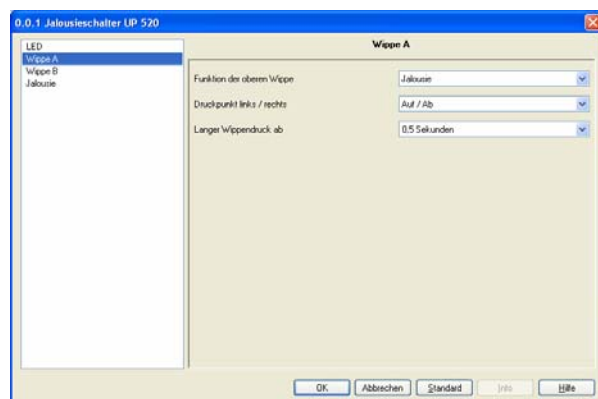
0.0.1 Jalousieschalter UP 520

LED
Wippe A
Wippe B
Jalousie

Wippe A

Funktion der oberen Wippe
Jalousie

Druckpunkt links / rechts
Auf / Ab

Langer Wippendruck ab
0,5 Sekunden

OK
Abbrechen
Standard
Info
Hilfe